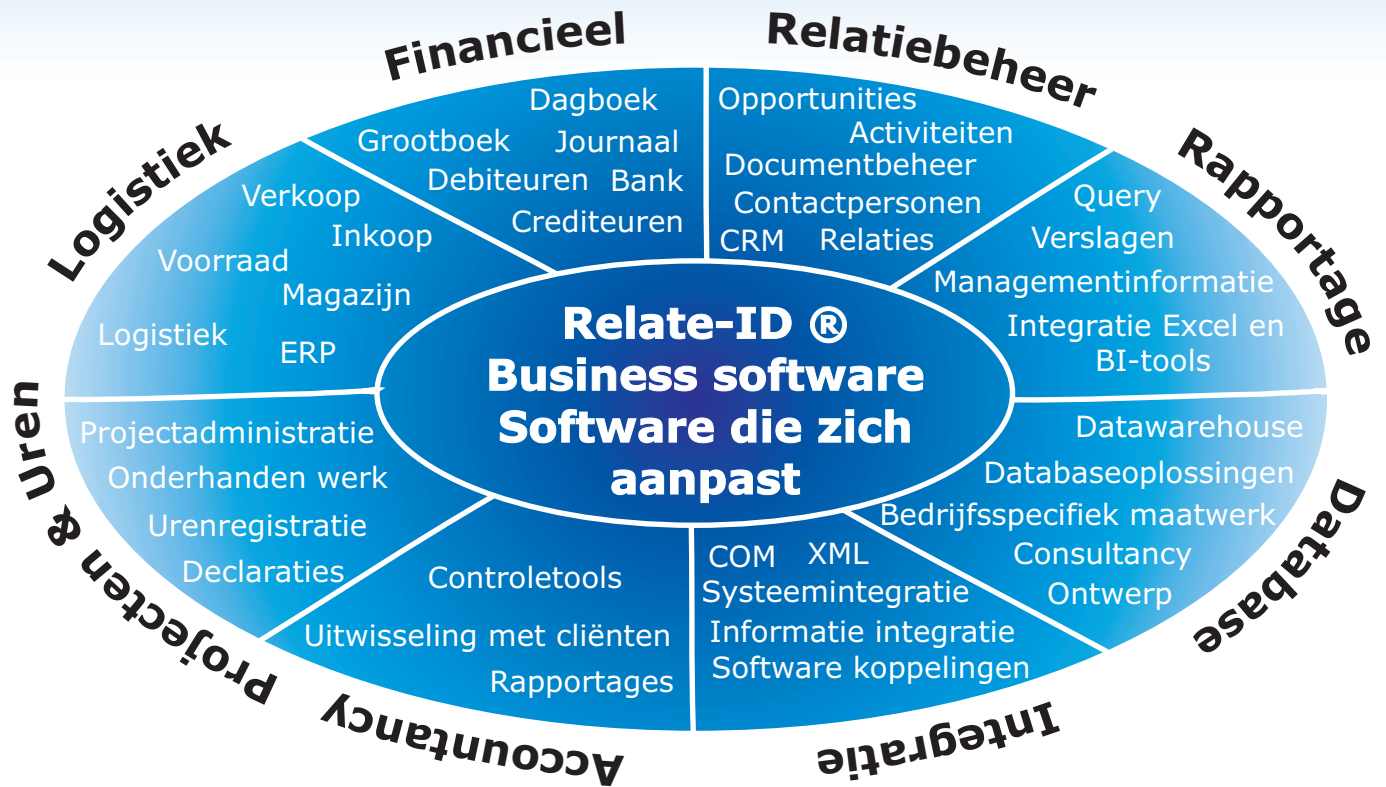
Relate-ID ®
Business software
Software die zich aanpast

Financieel

Dagboek
Grootboek
Journaal
Debiteuren
Bank
Crediteuren

Relatiebeheer

Opportunities
Activiteiten
Documentbeheer
Contactpersonen
CRM
Relaties

Rapportage

Query
Verslagen
Managementinformatie
Integratie Excel en BI-tools

Database

Datawarehouse
Databaseoplossingen
Bedrijfsspecifiek maatwerk
Consultancy
Ontwerp

Integratie

COM
XML
Systeemintegratie
Informatie integratie
Software koppelingen

Accountancy

Controletools
Uitwisseling met cliënten
Rapportages

Projecten & Uren

Projectadministratie
Onderhanden werk
Urenregistratie
Declaraties

Logistiek

Verkoop
Inkoop
Voorraad
Magazijn
Logistiek
ERP